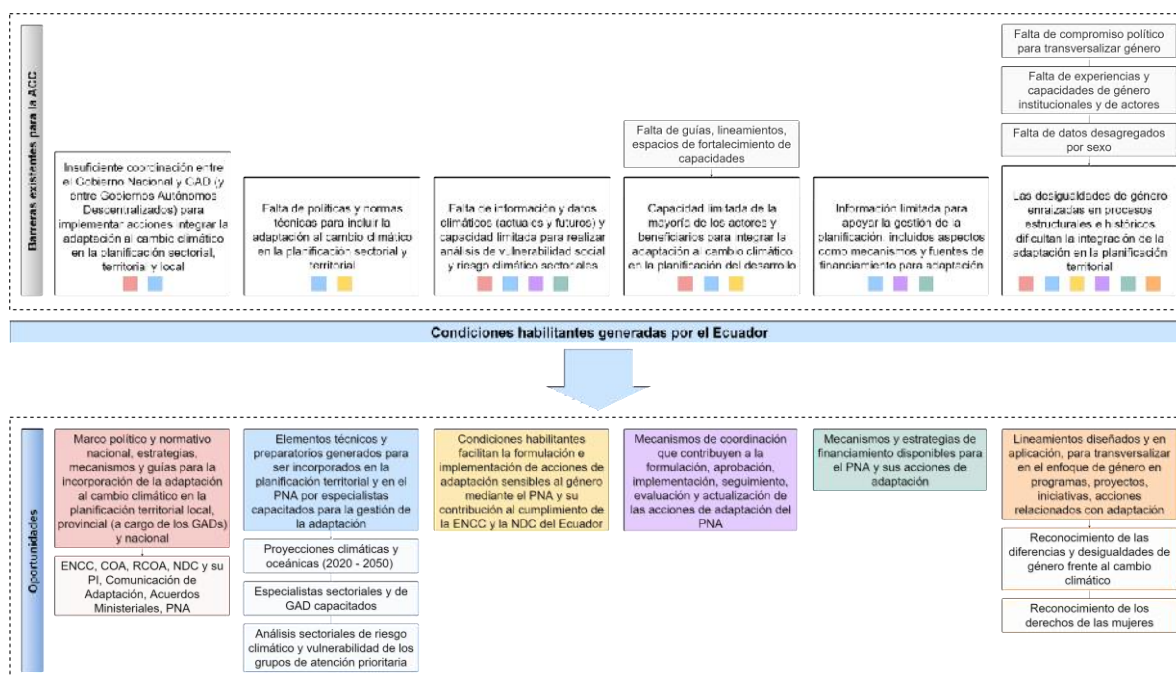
Barreras existentes para la ACC

Insuficiente coordinación entre el Gobierno Nacional y GAD (y entre Gobiernos Autónomos Descentralizados) para implementar acciones, integrar la adaptación al cambio climático en la planificación sectorial, territorial y local

Falta de políticas y normas técnicas para incluir la adaptación al cambio climático en la planificación sectorial y territorial

Falta de información y datos climáticos (actuales y futuros) y capacidad limitada para realizar análisis de vulnerabilidad social y riesgo climático sectoriales

Falta de guías, lineamientos, espacios de fortalecimiento de capacidades

Capacidad limitada de la mayoría de los actores y beneficiarios para integrar la adaptación al cambio climático en la planificación del desarrollo

Información limitada para apoyar la gestión de la planificación, incluidos aspectos como mecanismos y fuentes de financiamiento para adaptación

Falta de compromiso político para transversalizar género

Falta de experiencias y capacidades de género institucionales y de actores

Falta de datos desagregados por sexo

Las desigualdades de género enraizadas en procesos estructurales e históricos dificultan la integración de la adaptación en la planificación territorial

Condiciones habilitantes generadas por el Ecuador

Oportunidades

Marco político y normativo nacional, estrategias, mecanismos y guías para la incorporación de la adaptación al cambio climático en la planificación territorial local, provincial (a cargo de los GADs) y nacional

ENCC, COA, RCOA, NDC y su PI, Comunicación de Adaptación, Acuerdos Ministeriales, PNA

Elementos técnicos y preparatorios generados para ser incorporados en la planificación territorial y en el PNA por especialistas capacitados para la gestión de la adaptación

Proyecciones climáticas y oceánicas (2020 - 2050)

Especialistas sectoriales y de GAD capacitados

Análisis sectoriales de riesgo climático y vulnerabilidad de los grupos de atención prioritaria

Condiciones habilitantes facilitan la formulación e implementación de acciones de adaptación sensibles al género mediante el PNA y su contribución al cumplimiento de la ENCC y la NDC del Ecuador

Mecanismos de coordinación que contribuyen a la formulación, aprobación, implementación, seguimiento, evaluación y actualización de las acciones de adaptación del PNA

Mecanismos y estrategias de financiamiento disponibles para el PNA y sus acciones de adaptación

Lineamientos diseñados y en aplicación, para transversalizar en el enfoque de género en programas, proyectos, iniciativas, acciones relacionados con adaptación

Reconocimiento de las diferencias y desigualdades de género frente al cambio climático

Reconocimiento de los derechos de las mujeres